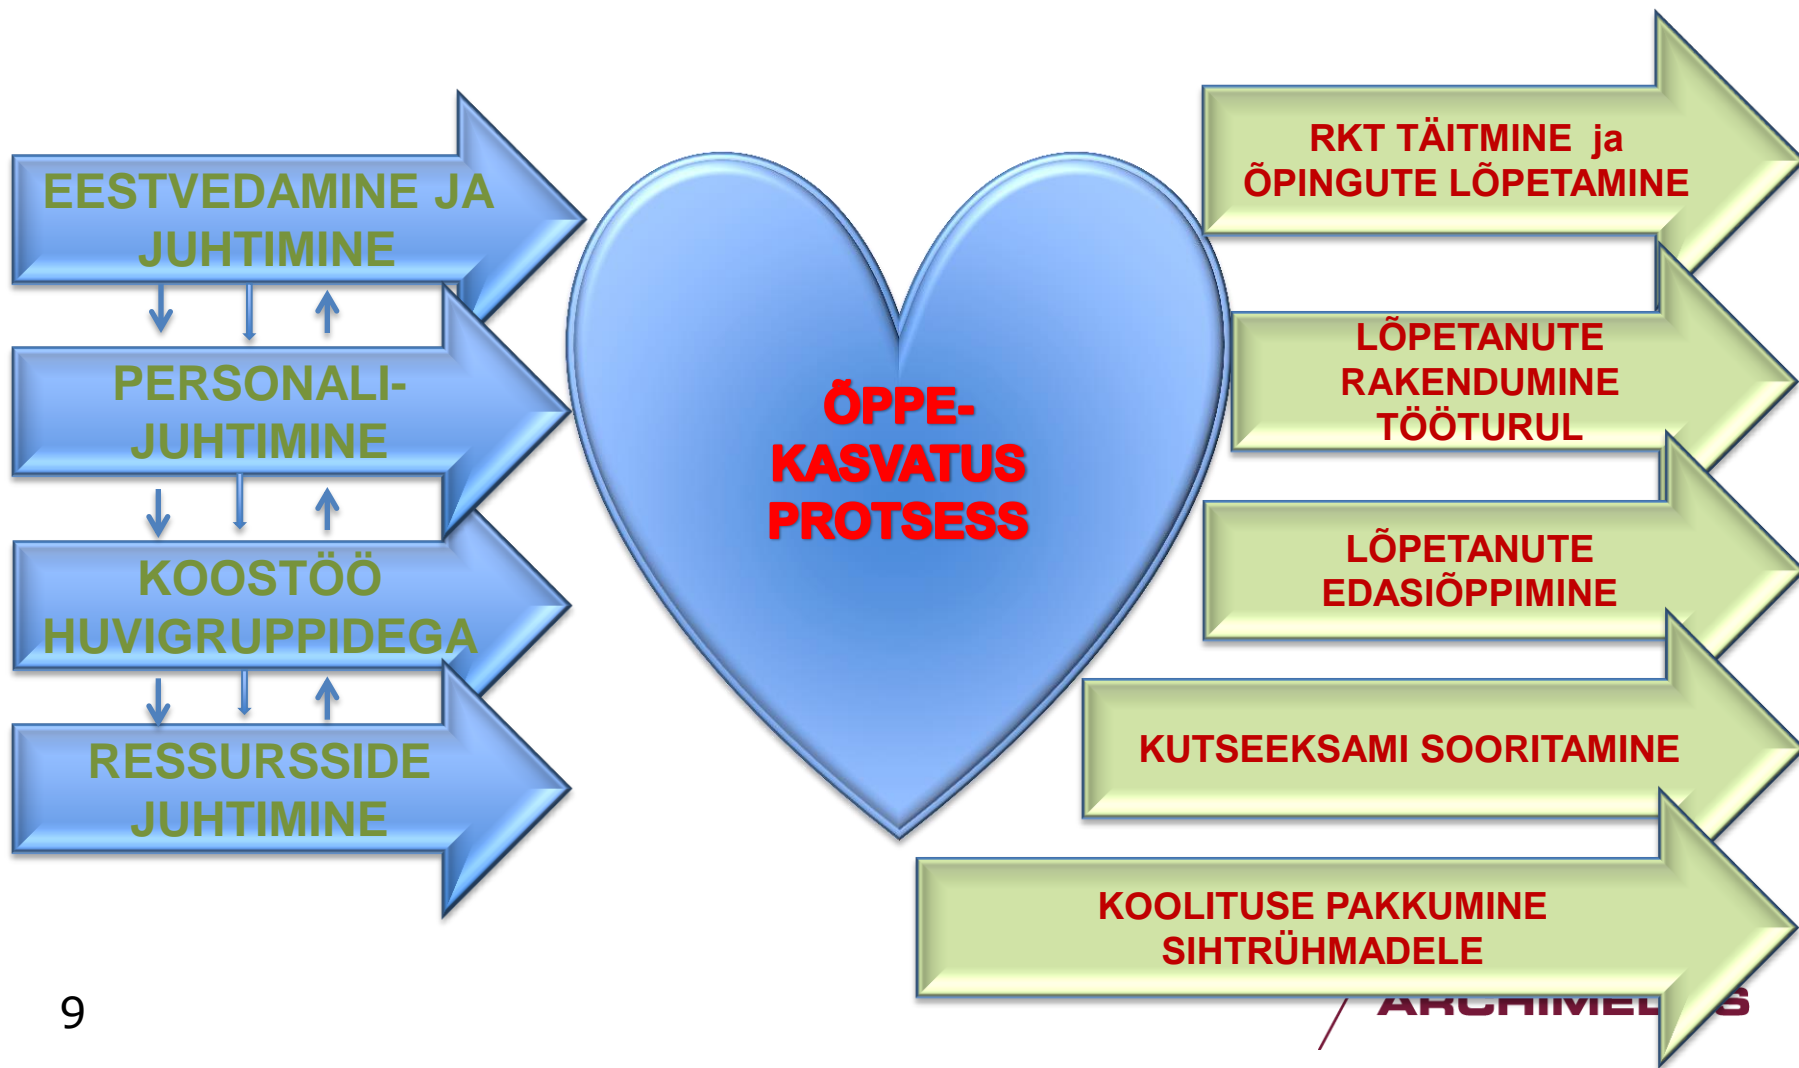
EESTVEDAMINE JA JUHTIMINE

PERSONALI-JUHTIMINE

KOOSTÖÖ HUVIGRUPPIDEGA

RESSURSSIDE JUHTIMINE

ÕPPE-KASVATUS PROTSESS

RKT TÄITMINE ja ÕPINGUTE LÕPETAMINE

LÕPETANUTE RAKENDUMINE TÖÖTURUL

LÕPETANUTE EDASIÕPPIMINE

KUTSEEKSAMI SOORITAMINE

KOOLITUSE PAKKUMINE SIHTRÜHMADELE

9

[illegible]